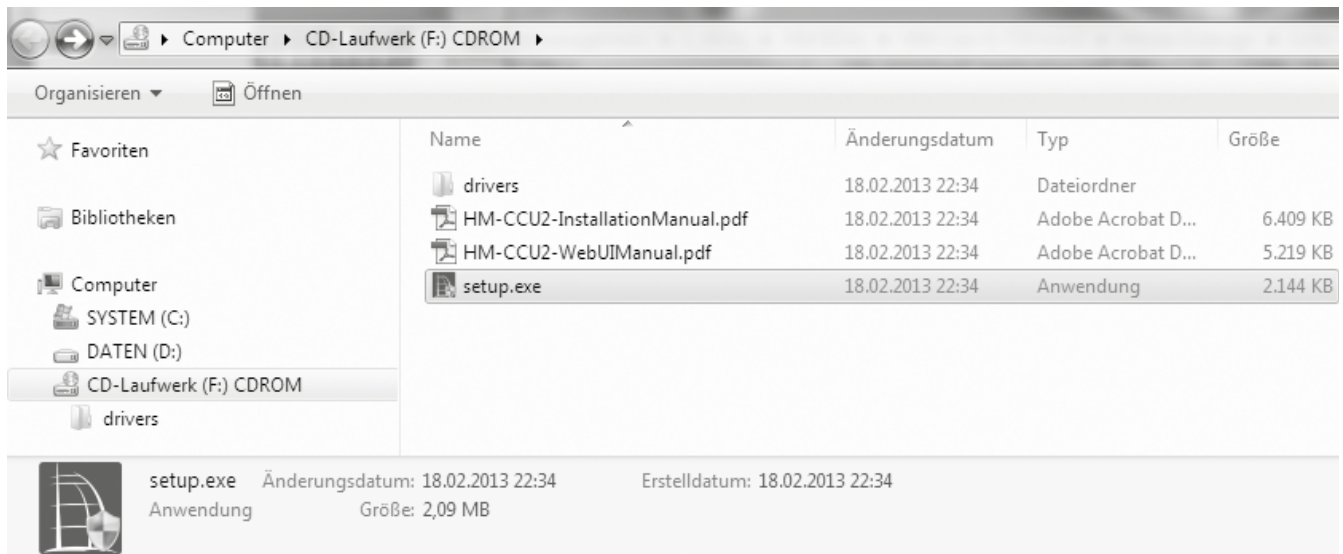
▸ Computer ▸ CD-Laufwerk (F:) CDROM ▸

Organisieren ▾ Öffnen

Favoriten

Bibliotheken

Computer
SYSTEM (C:)
DATEN (D:)
CD-Laufwerk (F:) CDROM
drivers

| Name | Änderungsdatum | Typ | Größe |
|---|---|---|---|
| drivers | 18.02.2013 22:34 | Dateiordner | |
| HM-CCU2-InstallationManual.pdf | 18.02.2013 22:34 | Adobe Acrobat D... | 6.409 KB |
| HM-CCU2-WebUIManual.pdf | 18.02.2013 22:34 | Adobe Acrobat D... | 5.219 KB |
| setup.exe | 18.02.2013 22:34 | Anwendung | 2.144 KB |

setup.exe Änderungsdatum: 18.02.2013 22:34 Erstelldatum: 18.02.2013 22:34
Anwendung Größe: 2,09 MB